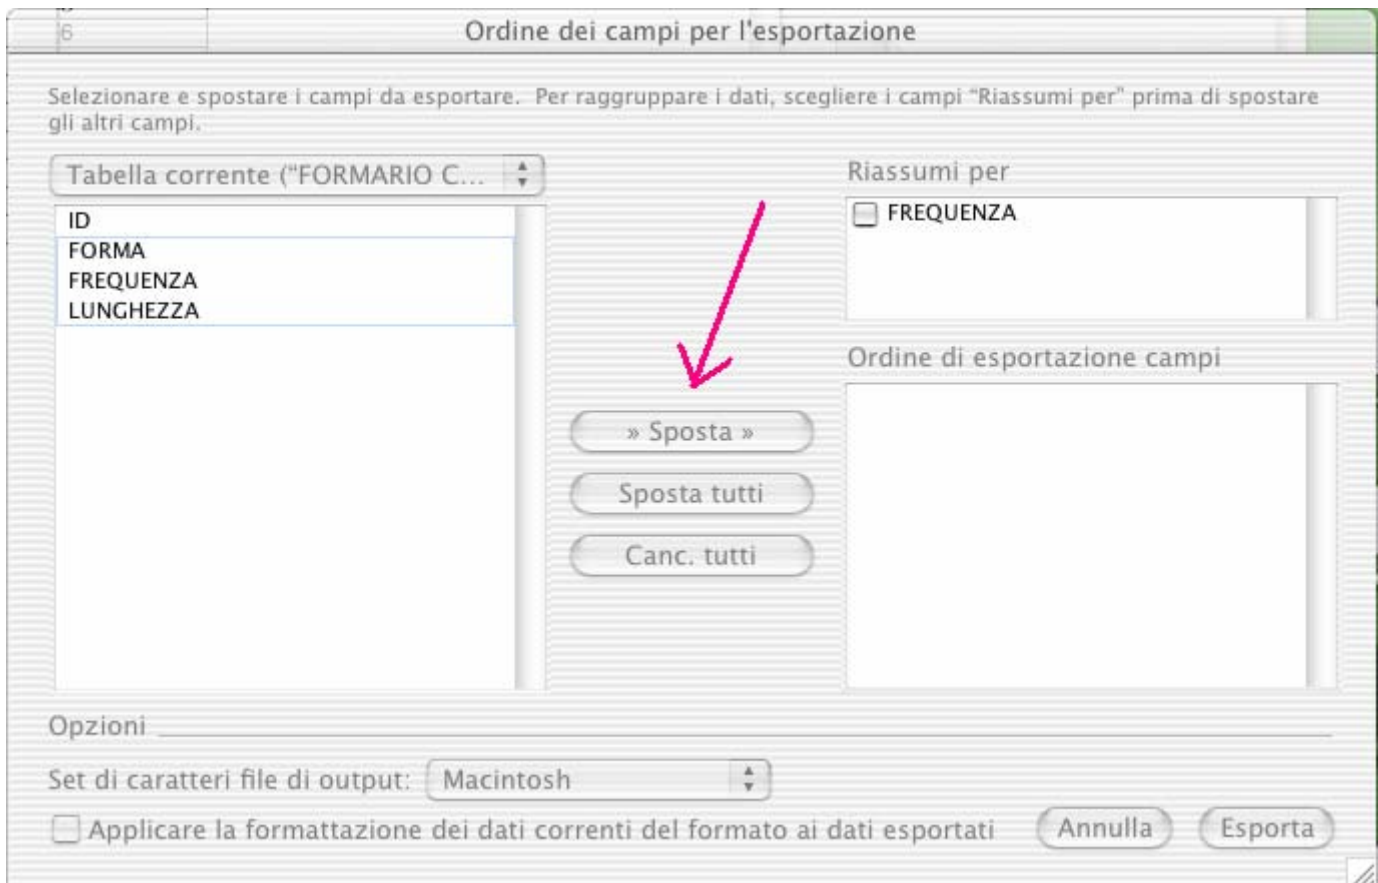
6

Ordine dei campi per l'esportazione

Selezionare e spostare i campi da esportare. Per raggruppare i dati, scegliere i campi "Riassumi per" prima di spostare gli altri campi.

Tabella corrente ("FORMARIO C...

ID
FORMA
FREQUENZA
LUNGHEZZA

Riassumi per

FREQUENZA

Ordine di esportazione campi

» Sposta »

Sposta tutti

Canc. tutti

Opzioni

Set di caratteri file di output: Macintosh

Applicare la formattazione dei dati correnti del formato ai dati esportati

Annulla

Esporta